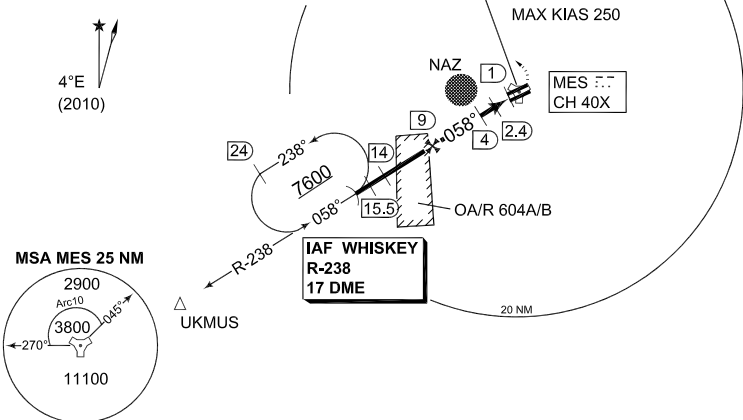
MAX KIAS 250

4°E
(2010)

NAZ

1

MES
CH 40X

24

238°

14

9

058°

4

2.4

7600

058°

15.5

OA/R 604A/B

R-238

IAF WHISKEY
R-238
17 DME

20 NM

MSA MES 25 NM

2900

Arc10

3800

045°

270°

11100

UKMUS